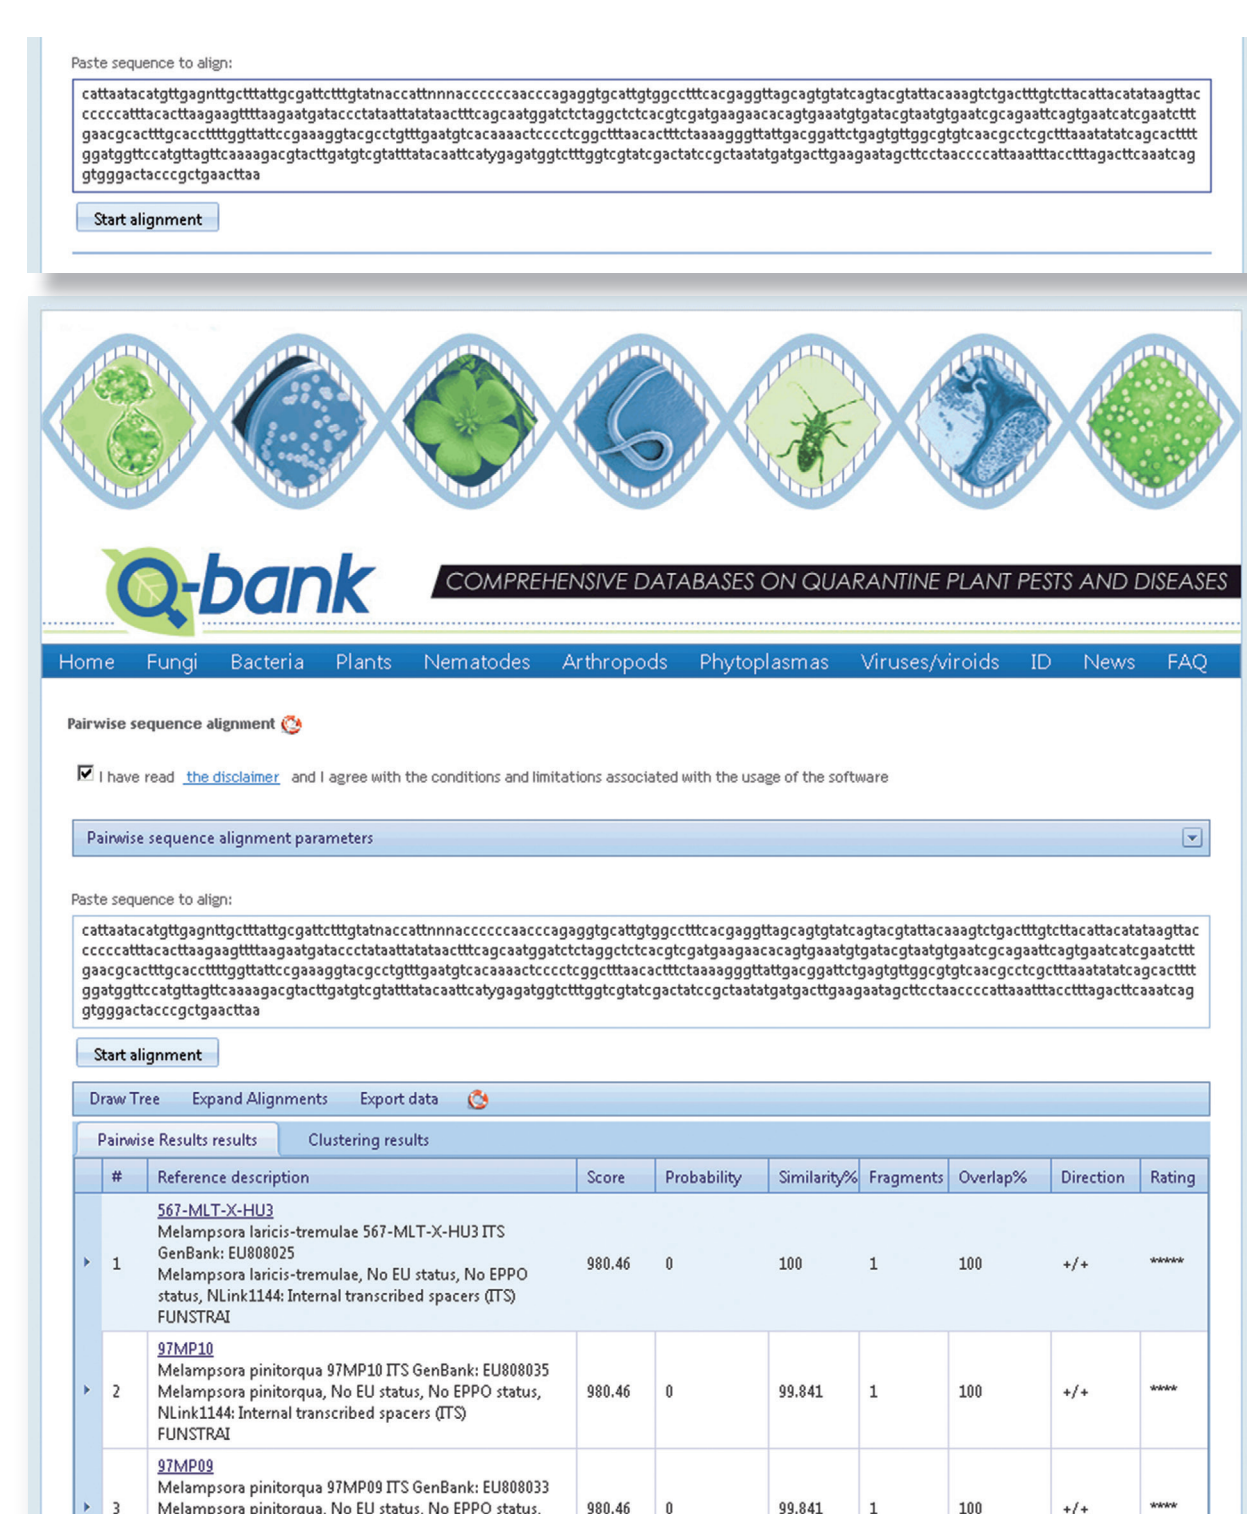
Paste sequence to align:

cattaatacatgttgagnttgctttattgcgattctttgtatnaccattnnnaccccccaacccagaggtgcattgtggcctttcacgaggttagcagtgtatcagtacgtattacaaagtctgactttgtcttacattacatataagttac ccccatttacacttaagaagttttaagaatgataccctataattatataactttcagcaatggatctctaggctctcacgtcgatgaagaacacagtgaaatgtgatacgtaatgtgaatcgcagaattcagtgaatcatcgaatcttt gaacgcactttgcaccttttggttattccgaaaggtacgcctgtttgaatgtcacaaaactcccctcggctttaacactttctaaaagggttattgacggattctgagtgttggcgtgtcaacgcctcgctttaaatatatcagcactttt ggatggttccatgttagttcaaaagacgtacttgatgtcgtatttatacaattcatygagatggtctttggtcgtatcgactatccgctaatatgatgacttgaagaatagcttcctaaccccattaaatttacctttagacttcaaatcag gtgggactacccgctgaacttaa

Start alignment

Q-bank COMPREHENSIVE DATABASES ON QUARANTINE PLANT PESTS AND DISEASES

Home Fungi Bacteria Plants Nematodes Arthropods Phytoplasmas Viruses/viroids ID News FAQ

Pairwise sequence alignment

I have read the disclaimer and I agree with the conditions and limitations associated with the usage of the software

Pairwise sequence alignment parameters

Paste sequence to align:

cattaatacatgttgagnttgctttattgcgattctttgtatnaccattnnnaccccccaacccagaggtgcattgtggcctttcacgaggttagcagtgtatcagtacgtattacaaagtctgactttgtcttacattacatataagttac ccccatttacacttaagaagttttaagaatgataccctataattatataactttcagcaatggatctctaggctctcacgtcgatgaagaacacagtgaaatgtgatacgtaatgtgaatcgcagaattcagtgaatcatcgaatcttt gaacgcactttgcaccttttggttattccgaaaggtacgcctgtttgaatgtcacaaaactcccctcggctttaacactttctaaaagggttattgacggattctgagtgttggcgtgtcaacgcctcgctttaaatatatcagcactttt ggatggttccatgttagttcaaaagacgtacttgatgtcgtatttatacaattcatygagatggtctttggtcgtatcgactatccgctaatatgatgacttgaagaatagcttcctaaccccattaaatttacctttagacttcaaatcag gtgggactacccgctgaacttaa

Start alignment

Draw Tree Expand Alignments Export data

Pairwise Results results Clustering results

| | # | Reference description | Score | Probability | Similarity% | Fragments | Overlap% | Direction | Rating |
|---|---|---|---|---|---|---|---|---|---|
| ▸ | 1 | 567-MLT-X-HU3 Melampsora laricis-tremulae 567-MLT-X-HU3 ITS GenBank: EU808025 Melampsora laricis-tremulae, No EU status, No EPPO status, NLink1144: Internal transcribed spacers (ITS) FUNSTRAI | 980.46 | 0 | 100 | 1 | 100 | +/+ | ***** |
| ▸ | 2 | 97MP10 Melampsora pinitorqua 97MP10 ITS GenBank: EU808035 Melampsora pinitorqua, No EU status, No EPPO status, NLink1144: Internal transcribed spacers (ITS) FUNSTRAI | 980.46 | 0 | 99.841 | 1 | 100 | +/+ | **** |
| ▸ | 3 | 97MP09 Melampsora pinitorqua 97MP09 ITS GenBank: EU808033 Melampsora pinitorqua, No EU status, No EPPO status, | 980.46 | 0 | 99.841 | 1 | 100 | +/+ | **** |